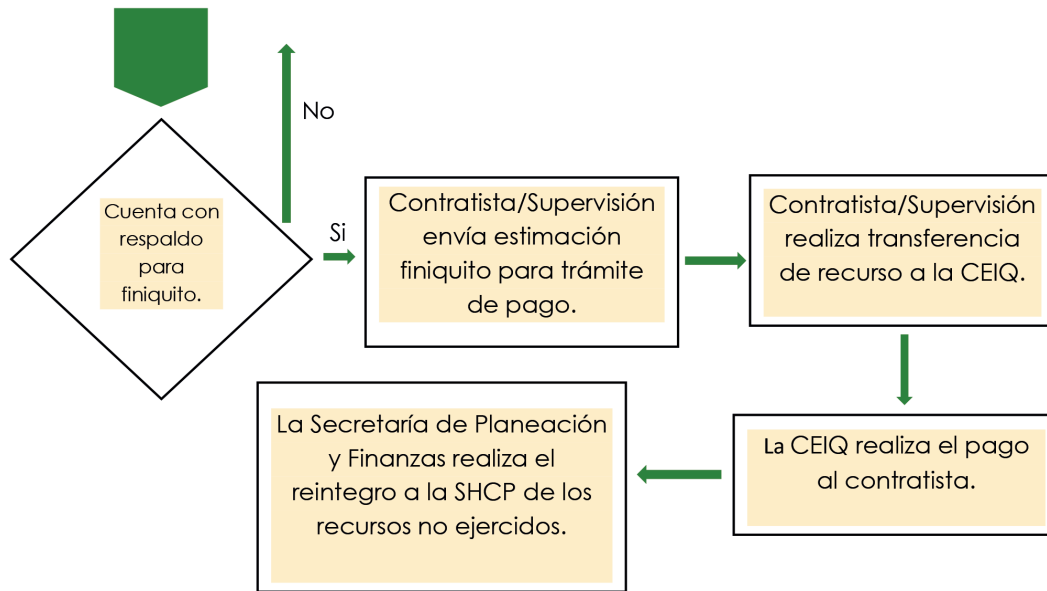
No

Cuenta con respaldo para finiquito.

Si

Contratista/Supervisión envía estimación finiquito para trámite de pago.

Contratista/Supervisión realiza transferencia de recurso a la CEIQ.

La CEIQ realiza el pago al contratista.

La Secretaría de Planeación y Finanzas realiza el reintegro a la SHCP de los recursos no ejercidos.